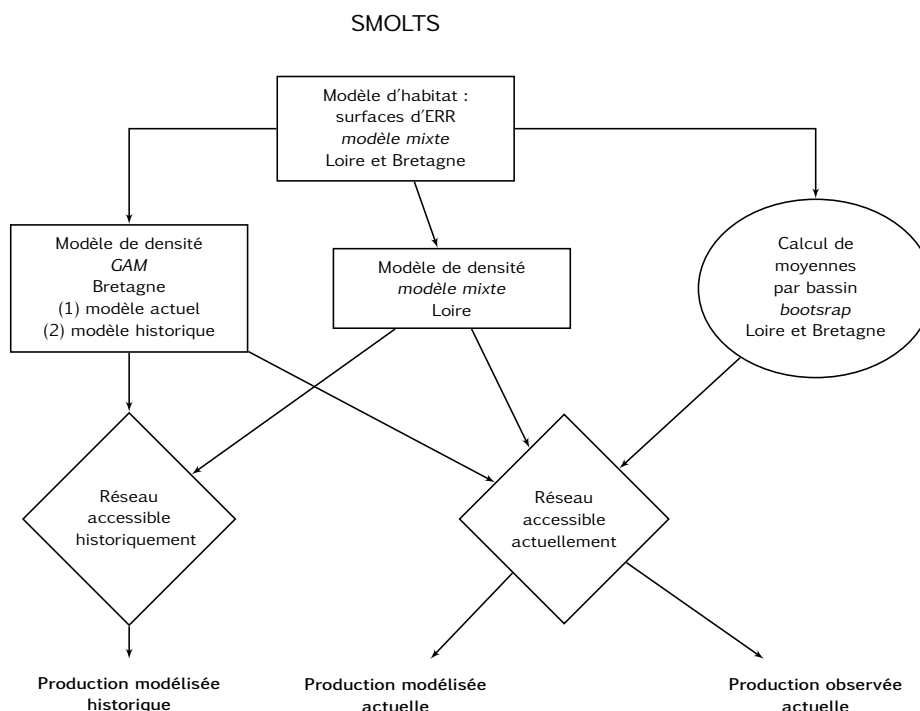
SMOLTS

Modèle d'habitat : surfaces d'ERR *modèle mixte* Loire et Bretagne

Modèle de densité *GAM* Bretagne (1) modèle actuel (2) modèle historique

Modèle de densité *modèle mixte* Loire

Calcul de moyennes par bassin *bootsrap* Loire et Bretagne

Réseau accessible historiquement

Réseau accessible actuellement

**Production modélisée historique**

**Production modélisée actuelle**

**Production observée actuelle**